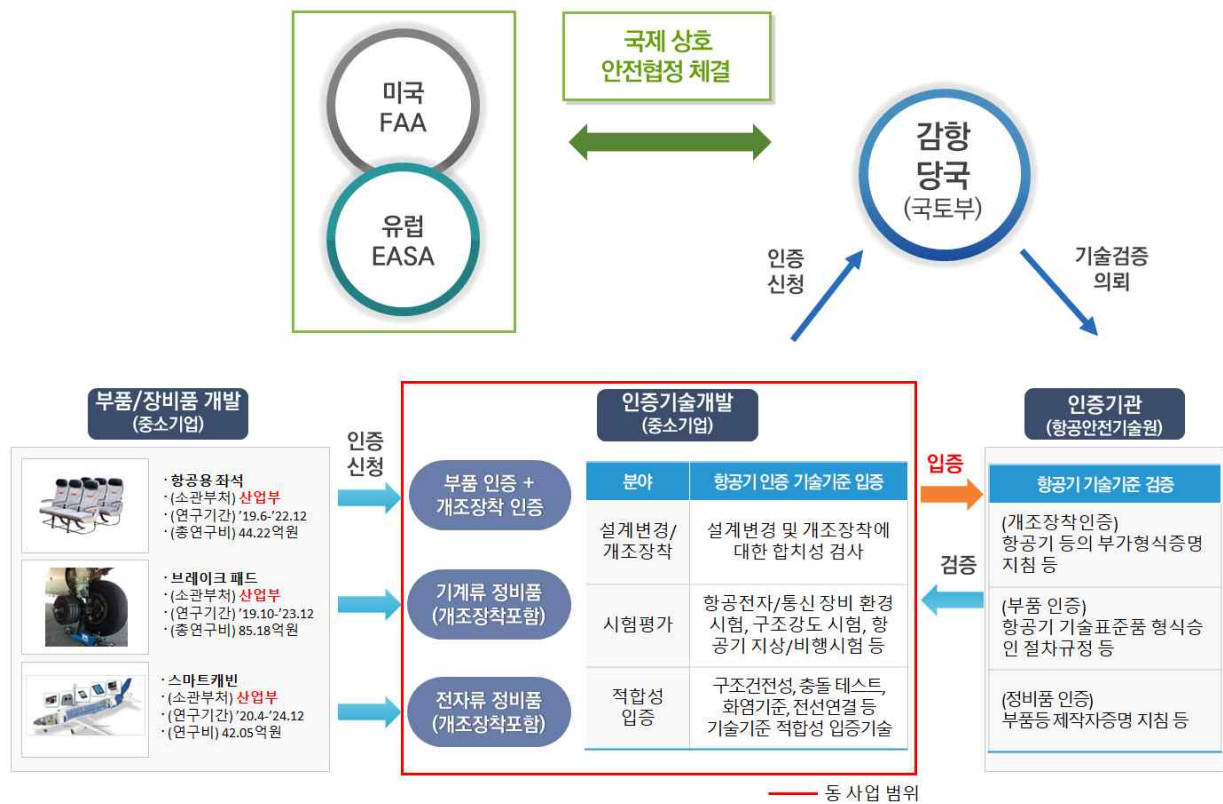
미국
FAA

유럽
EASA

국제 상호
안전협정 체결

감항
당국
(국토부)

인증
신청

기술검증
의뢰

부품/장비품 개발
(중소기업)

· 항공용 좌석
· (소관부처) 산업부
· (연구기간) '19.6-'22.12
· (총연구비) 44.22억원

· 브레이크 패드
· (소관부처) 산업부
· (연구기간) '19.10-'23.12
· (총연구비) 85.18억원

· 스마트캐빈
· (소관부처) 산업부
· (연구기간) '20.4-'24.12
· (연구비) 42.05억원

인증
신청

인증기술개발
(중소기업)

부품 인증 +
개조장착 인증

기계류 정비품
(개조장착포함)

전자류 정비품
(개조장착포함)

| 분야 | 항공기 인증 기술기준 입증 |
|---|---|
| 설계변경/개조장착 | 설계변경 및 개조장착에 대한 합치성 검사 |
| 시험평가 | 항공전자/통신 장비 환경 시험, 구조강도 시험, 항공기 지상/비행시험 등 |
| 적합성 입증 | 구조건전성, 충돌 테스트, 화염기준, 전선연결 등 기술기준 적합성 입증기술 |

입증

검증

인증기관
(항공안전기술원)

항공기 기술기준 검증

(개조장착인증)
항공기 등의 부가형식증명 지침 등

(부품 인증)
항공기 기술표준품 형식승인 절차규정 등

(정비품 인증)
부품등 제작자증명 지침 등

동 사업 범위